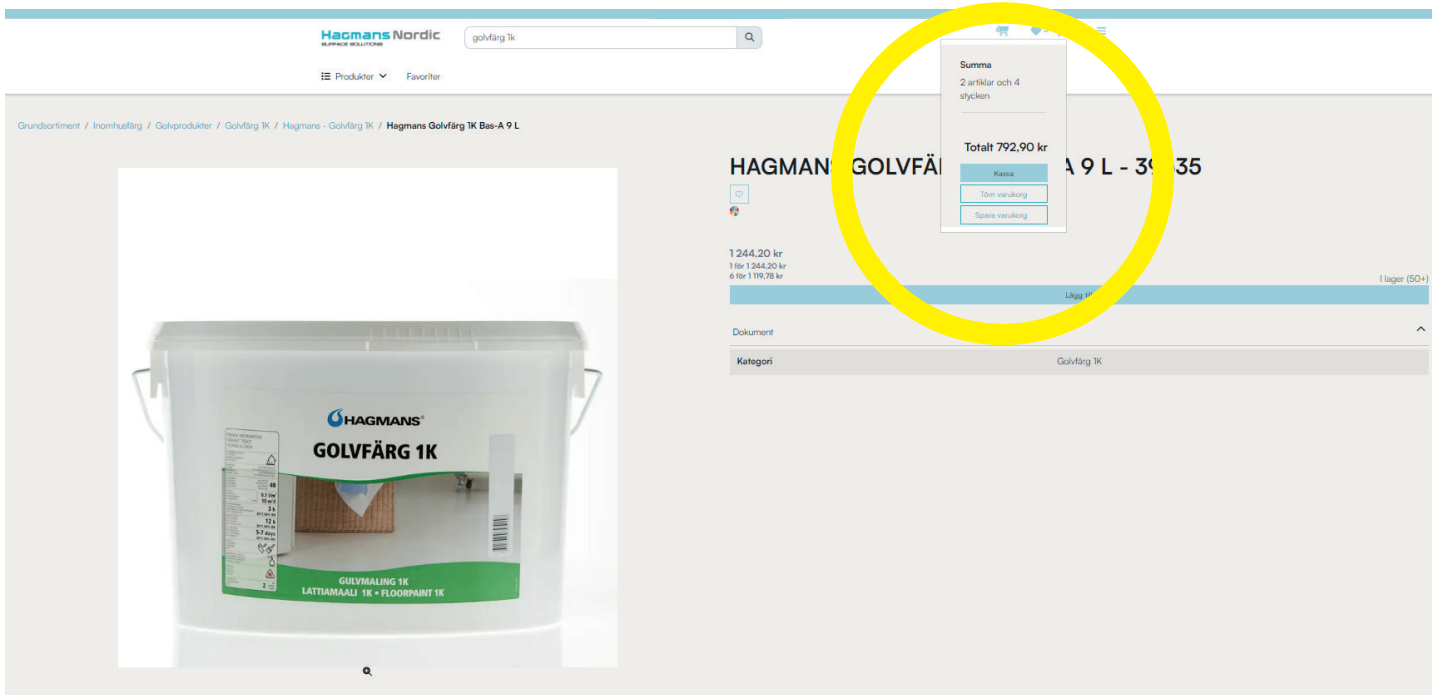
Hagmans Nordic
SURFACE SOLUTIONS

golvfärg 1k

Produkter Favoriter

Summa
2 artiklar och 4 stycken

Totalt 792,90 kr

Kassa
Töm varukorg
Spara varukorg

Grundsortiment / Inomhusfärg / Golvprodukter / Golvfärg 1K / Hagmans - Golvfärg 1K / Hagmans Golvfärg 1K Bas-A 9 L

HAGMANS GOLVFÄ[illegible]A 9 L - 39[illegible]35

1 244,20 kr
1 för 1 244,20 kr
6 för 1 119,78 kr

I lager (50+)

Lägg i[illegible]

Dokument

| Kategori | Golvfärg 1K |
|---|---|

HAGMANS®
GOLVFÄRG 1K
GULVMALING 1K
LATTIAMAALI 1K • FLOORPAINT 1K